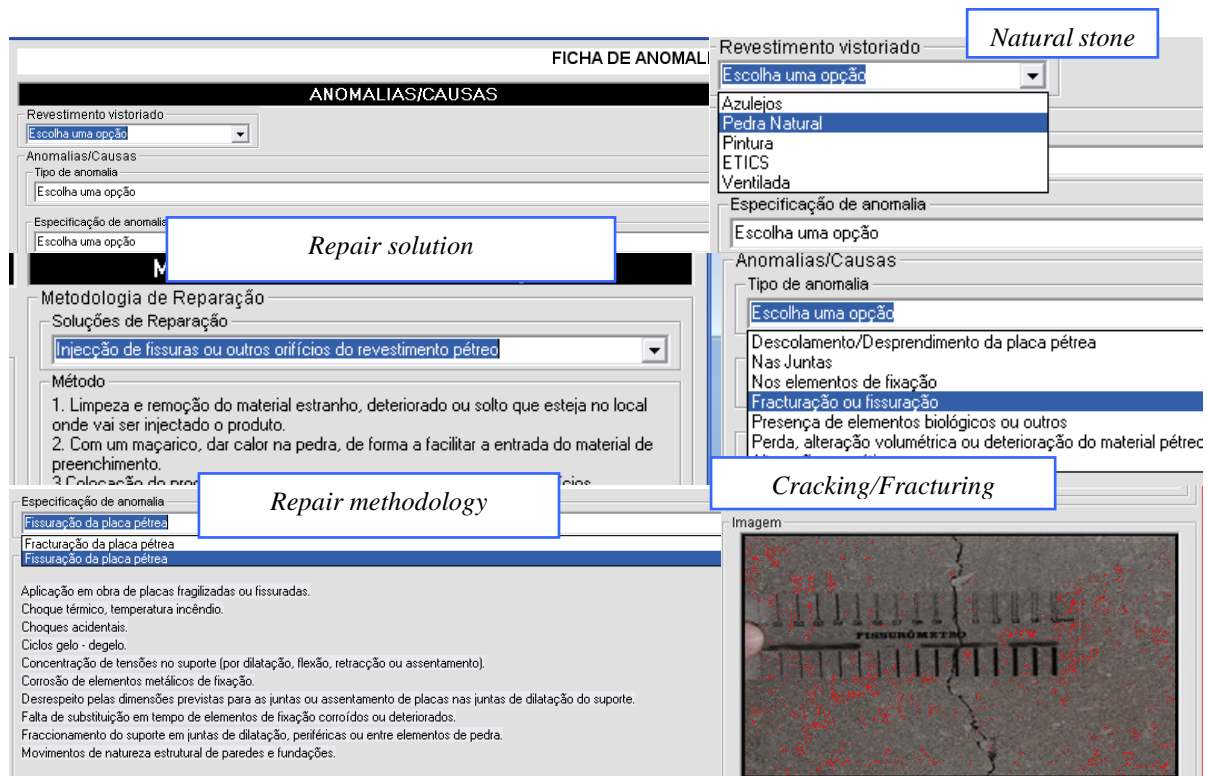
FICHA DE ANOMALI

ANOMALIAS/CAUSAS

Revestimento vistoriado

Escolha uma opção

Anomalias/Causas

Tipo de anomalia

Escolha uma opção

Especificação de anomalia

Escolha uma opção

Repair solution

M

Metodologia de Reparação

Soluções de Reparação

Injecção de fissuras ou outros orifícios do revestimento pétreo

Método

1. Limpeza e remoção do material estranho, deteriorado ou solto que esteja no local onde vai ser injectado o produto.

2. Com um maçarico, dar calor na pedra, de forma a facilitar a entrada do material de preenchimento.

3 Colocação do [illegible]

Natural stone

Revestimento vistoriado

Escolha uma opção

Azulejos

Pedra Natural

Pintura

ETICS

Ventilada

Especificação de anomalia

Escolha uma opção

Anomalias/Causas

Tipo de anomalia

Escolha uma opção

Descolamento/Desprendimento da placa pétrea

Nas Juntas

Nos elementos de fixação

Fracturação ou fissuração

Presença de elementos biológicos ou outros

Perda, alteração volumétrica ou deterioração do material pétreo

Cracking/Fracturing

Especificação de anomalia

Repair methodology

Fissuração da placa pétrea

Fracturação da placa pétrea

Fissuração da placa pétrea

Aplicação em obra de placas fragilizadas ou fissuradas.

Choque térmico, temperatura incêndio.

Choques acidentais.

Ciclos gelo - degelo.

Concentração de tensões no suporte (por dilatação, flexão, retracção ou assentamento).

Corrosão de elementos metálicos de fixação.

Desrespeito pelas dimensões previstas para as juntas ou assentamento de placas nas juntas de dilatação do suporte.

Falta de substituição em tempo de elementos de fixação corroídos ou deteriorados.

Fraccionamento do suporte em juntas de dilatação, periféricas ou entre elementos de pedra.

Movimentos de natureza estrutural de paredes e fundações.

Imagem

FISSURÓMETRO